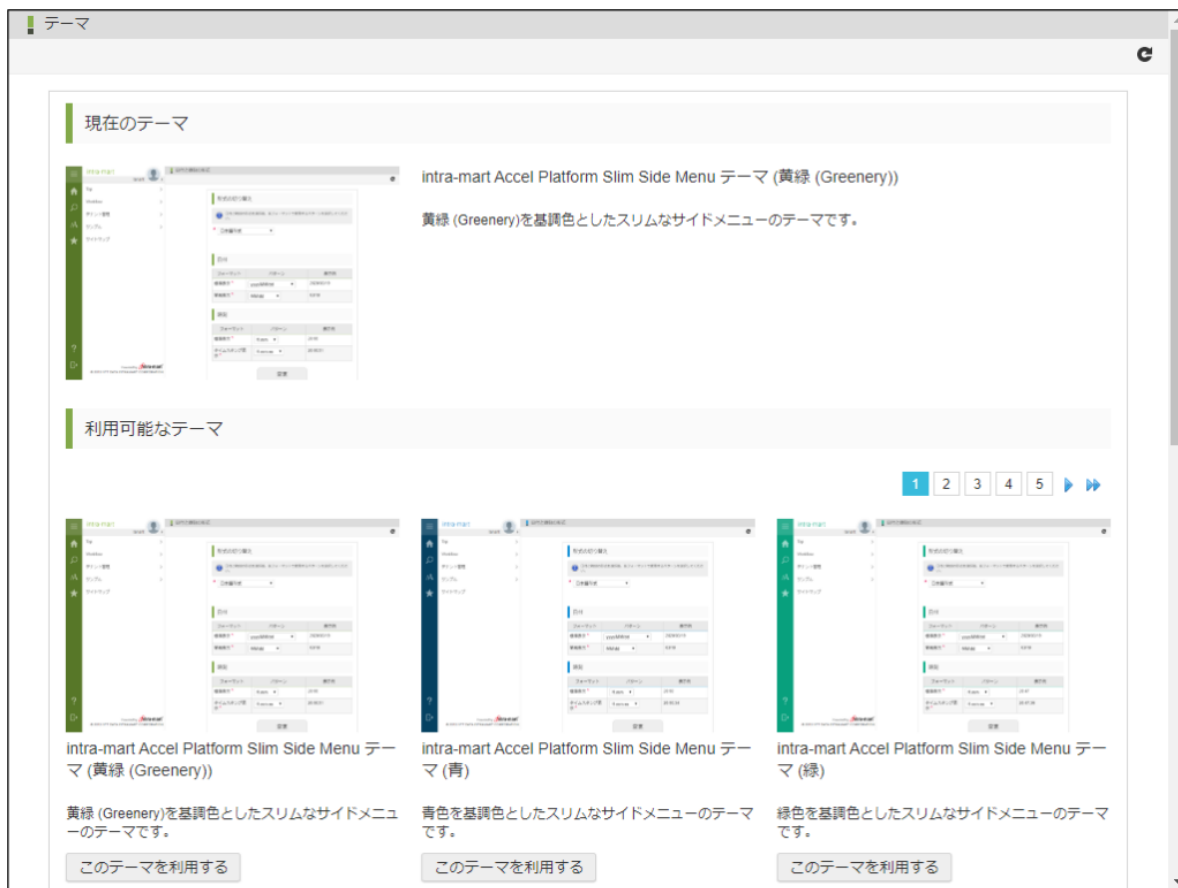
テーマ

現在のテーマ

intra-mart Accel Platform Slim Side Menu テーマ (黄緑 (Greenery))

黄緑 (Greenery)を基調色としたスリムなサイドメニューのテーマです。

利用可能なテーマ

1 2 3 4 5

intra-mart Accel Platform Slim Side Menu テーマ (黄緑 (Greenery))

黄緑 (Greenery)を基調色としたスリムなサイドメニューのテーマです。

このテーマを利用する

intra-mart Accel Platform Slim Side Menu テーマ (青)

青色を基調色としたスリムなサイドメニューのテーマです。

このテーマを利用する

intra-mart Accel Platform Slim Side Menu テーマ (緑)

緑色を基調色としたスリムなサイドメニューのテーマです。

このテーマを利用する